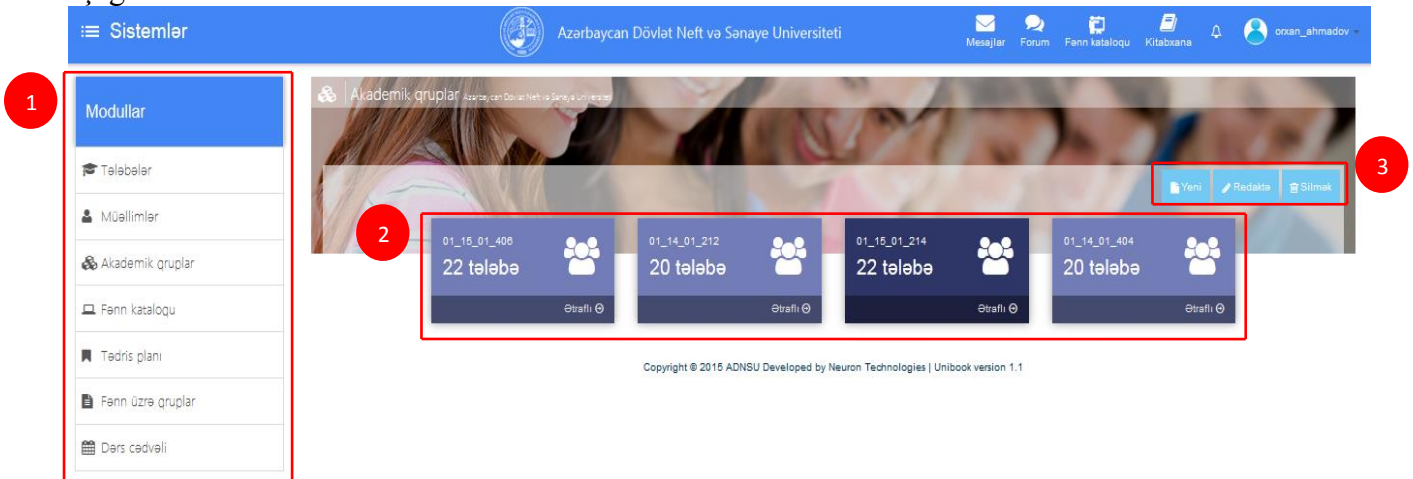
Sistemlər

Azərbaycan Dövlət Neft və Sənaye Universiteti

Mesajlar Forum Fənn kataloqu Kitabxana orxan_ahmadov

1

Modullar

Tələbələr

Müəllimlər

Akademik qruplar

Fənn kataloqu

Tədris planı

Fənn üzrə qruplar

Dərs cədvəli

Akademik qruplar Azərbaycan Dövlət Neft və Sənaye Universiteti

3

Yeni Redaktə Silmək

2

| 01_15_01_406 | 01_14_01_212 | 01_15_01_214 | 01_14_01_404 |
|---|---|---|---|
| 22 tələbə | 20 tələbə | 22 tələbə | 20 tələbə |
| Ətraflı | Ətraflı | Ətraflı | Ətraflı |

Copyright © 2015 ADNSU Developed by Neuron Technologies | Unibook version 1.1